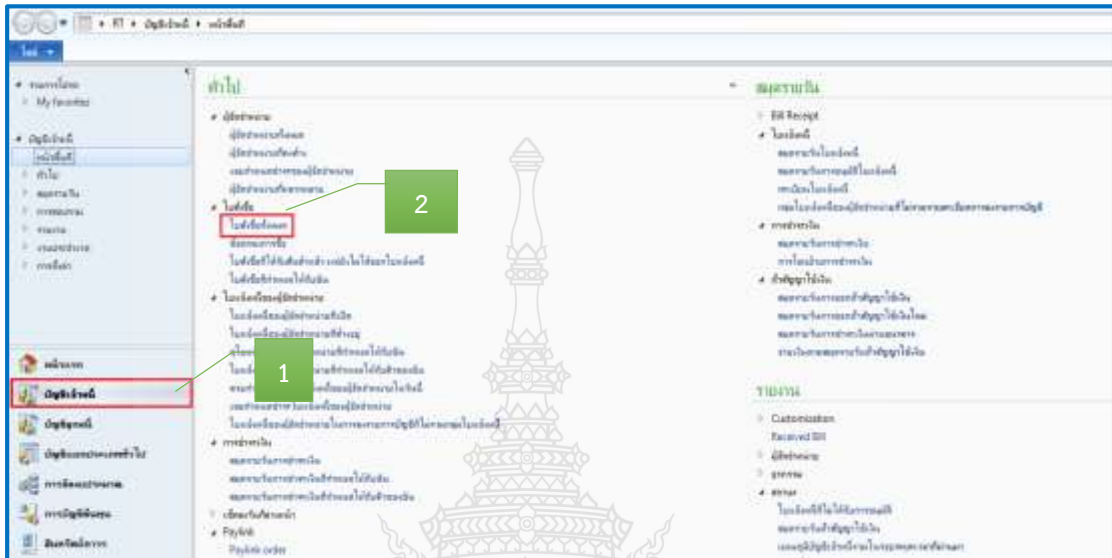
RT ▸ บัญชีเจ้าหนี้ ▸ หน้าเริ่มต้น

ไฟล์

รายการโปรด
My favorites

บัญชีเจ้าหนี้
หน้าเริ่มต้น
ทั่วไป
สมุดรายวัน
การสอบถาม
รายงาน
งานเป็นระยะ
การตั้งค่า

ทั่วไป

ผู้จัดจำหน่าย
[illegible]
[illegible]
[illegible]
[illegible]

ใบสั่งซื้อ
ใบสั่งซื้อทั้งหมด
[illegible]
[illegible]
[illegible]

ใบแจ้งหนี้ของผู้จัดจำหน่าย
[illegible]
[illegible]
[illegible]
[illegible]
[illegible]
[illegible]
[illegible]

การชำระเงิน
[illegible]
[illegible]
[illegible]

Paylink
Paylink order

สมุดรายวัน

Bill Receipt
ใบแจ้งหนี้
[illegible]
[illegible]
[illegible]
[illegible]

การชำระเงิน
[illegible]
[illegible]

สัญญาให้เงิน
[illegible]
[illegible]
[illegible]
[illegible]

รายงาน

Customization
Received Bill
ผู้จัดจำหน่าย
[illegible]
สถานะ
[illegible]
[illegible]
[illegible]

หน้าแรก
บัญชีเจ้าหนี้
บัญชีลูกหนี้
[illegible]
การจัดการงาน
การบัญชีต้นทุน
สินทรัพย์ถาวร

2

1